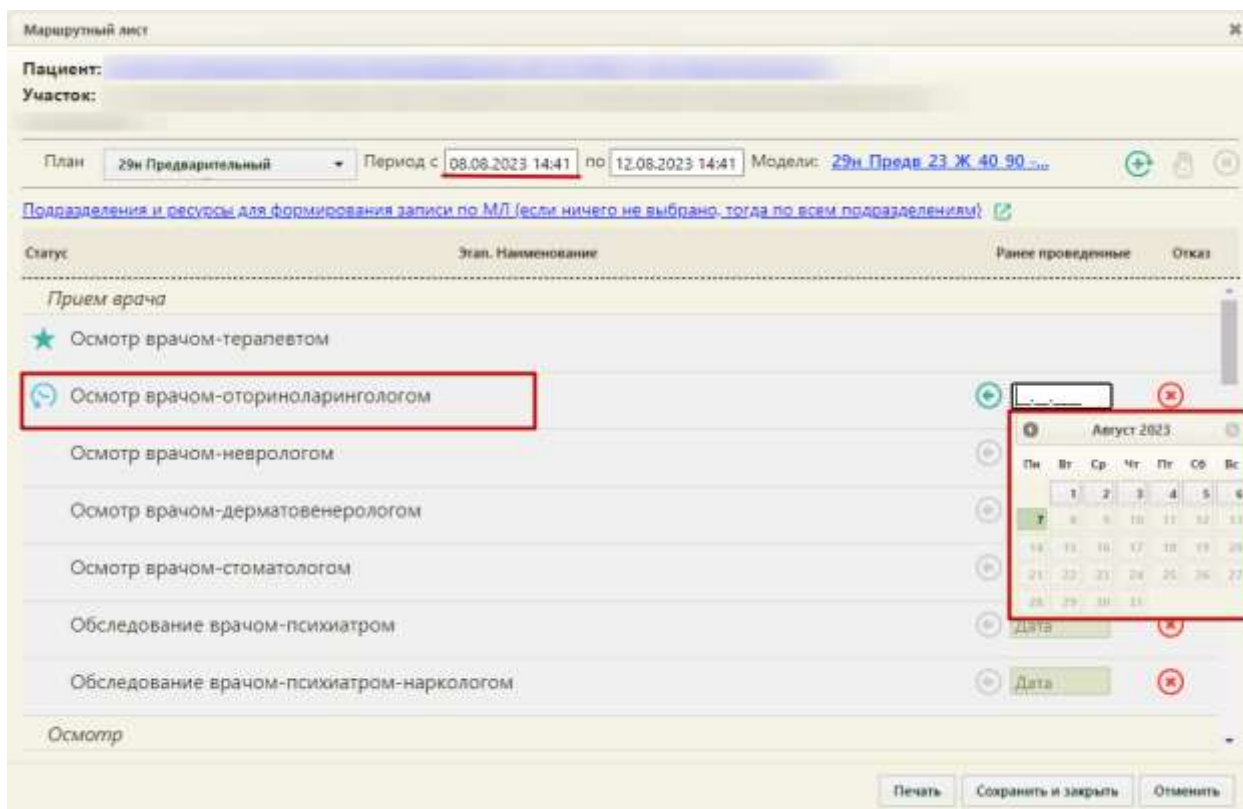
Маршрутный лист

Пациент:
Участок:

План 29н Предварительный Период с 08.08.2023 14:41 по 12.08.2023 14:41 Модели: 29н Предв 23 Ж 40 90 -...

Подразделения и ресурсы для формирования записи по МЛ (если ничего не выбрано, тогда по всем подразделениям)

| Статус | Этап. Наименование | Ранее проведенные | Отказ |
|---|---|---|---|
| Прием врача | | | |
| | Осмотр врачом-терапевтом | | |
| | Осмотр врачом-оториноларингологом | __.__.____ | |
| | Осмотр врачом-неврологом | | |
| | Осмотр врачом-дерматовенерологом | | |
| | Осмотр врачом-стоматологом | | |
| | Обследование врачом-психиатром | Дата | |
| | Обследование врачом-психиатром-наркологом | Дата | |
| Осмотр | | | |

Август 2023

| Пн | Вт | Ср | Чт | Пт | Сб | Вс |
|---|---|---|---|---|---|---|
| | 1 | 2 | 3 | 4 | 5 | 6 |
| 7 | 8 | 9 | 10 | 11 | 12 | 13 |
| 14 | 15 | 16 | 17 | 18 | 19 | 20 |
| 21 | 22 | 23 | 24 | 25 | 26 | 27 |
| 28 | 29 | 30 | 31 | | | |

Печать Сохранить и закрыть Отменить